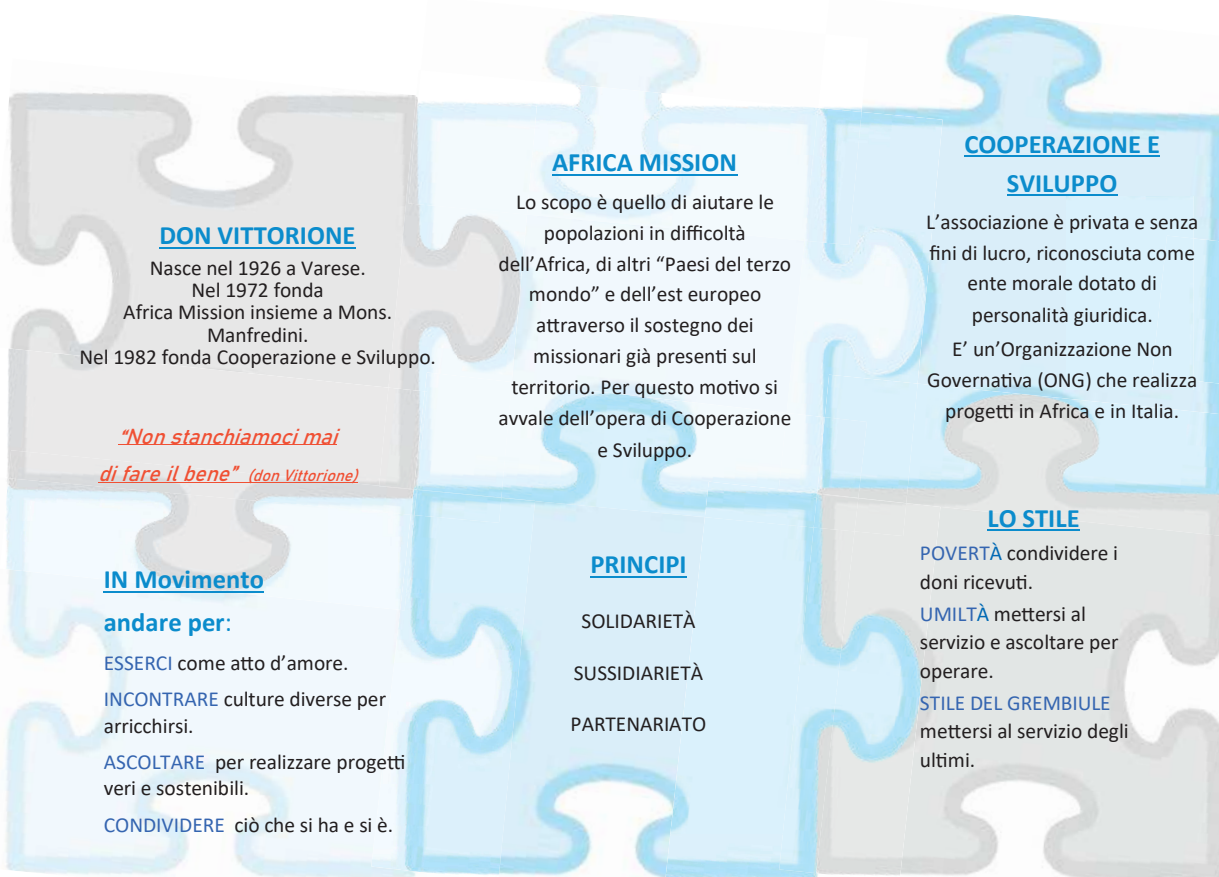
DON VITTORIONE

Nasce nel 1926 a Varese.
Nel 1972 fonda Africa Mission insieme a Mons. Manfredini.
Nel 1982 fonda Cooperazione e Sviluppo.

"Non stanchiamoci mai di fare il bene" (don Vittorione)

AFRICA MISSION

Lo scopo è quello di aiutare le popolazioni in difficoltà dell'Africa, di altri "Paesi del terzo mondo" e dell'est europeo attraverso il sostegno dei missionari già presenti sul territorio. Per questo motivo si avvale dell'opera di Cooperazione e Sviluppo.

COOPERAZIONE E SVILUPPO

L'associazione è privata e senza fini di lucro, riconosciuta come ente morale dotato di personalità giuridica.
E' un'Organizzazione Non Governativa (ONG) che realizza progetti in Africa e in Italia.

IN Movimento
andare per:

ESSERCI come atto d'amore.

INCONTRARE culture diverse per arricchirsi.

ASCOLTARE per realizzare progetti veri e sostenibili.

CONDIVIDERE ciò che si ha e si è.

PRINCIPI

SOLIDARIETÀ

SUSSIDIARIETÀ

PARTENARIATO

LO STILE

POVERTÀ condividere i doni ricevuti.
UMILTÀ mettersi al servizio e ascoltare per operare.
STILE DEL GREMBIULE mettersi al servizio degli ultimi.